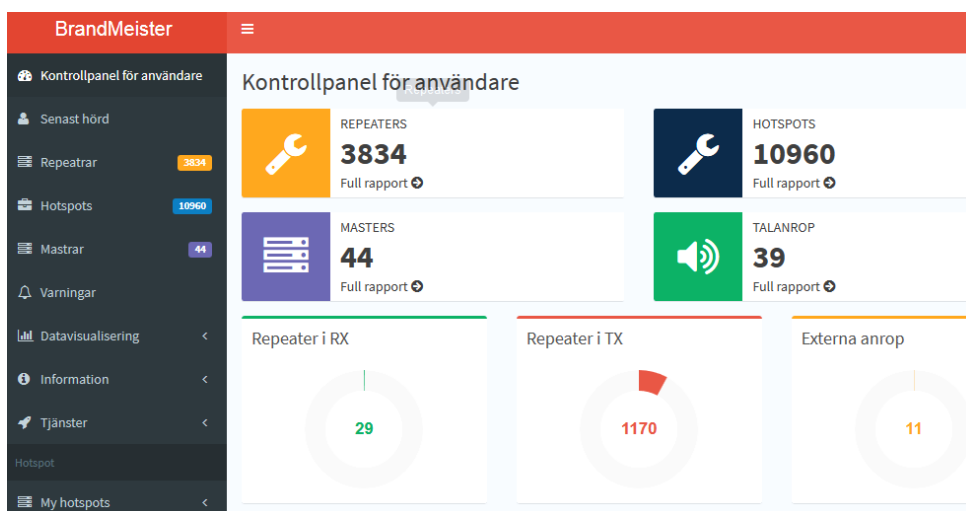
BrandMeister
≡
Kontrollpanel för användare
Senast hörd
Repeatrar 3834
Hotspots 10960
Mastrar 44
Varningar
Datavisualisering
Information
Tjänster
Hotspot
My hotspots

Kontrollpanel för användare
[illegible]

REPEATERS
3834
Full rapport

HOTSPOTS
10960
Full rapport

MASTERS
44
Full rapport

TALANROP
39
Full rapport

Repeater i RX
29

Repeater i TX
1170

Externa anrop
11